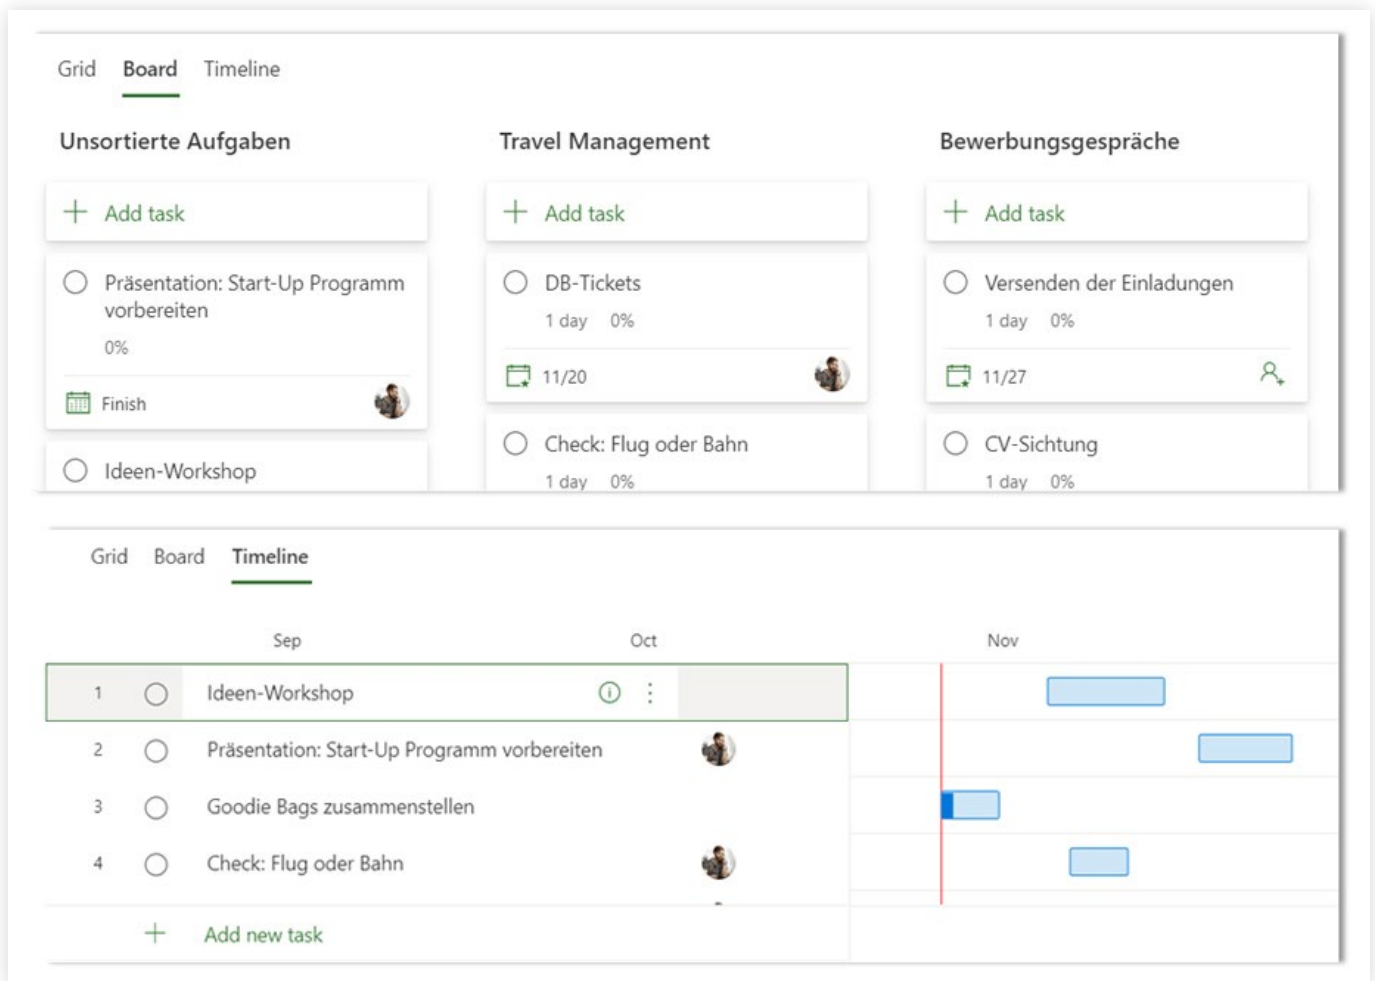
Grid Board Timeline

Unsortierte Aufgaben

+ Add task

Präsentation: Start-Up Programm vorbereiten

0%

Finish

Ideen-Workshop

Travel Management

+ Add task

DB-Tickets

1 day 0%

11/20

Check: Flug oder Bahn

1 day 0%

Bewerbungsgespräche

+ Add task

Versenden der Einladungen

1 day 0%

11/27

CV-Sichtung

1 day 0%

Grid Board Timeline

Sep Oct Nov

| | | | |
|---|---|---|---|
| 1 | ◯ | Ideen-Workshop | |
| 2 | ◯ | Präsentation: Start-Up Programm vorbereiten | |
| 3 | ◯ | Goodie Bags zusammenstellen | |
| 4 | ◯ | Check: Flug oder Bahn | |

+ Add new task